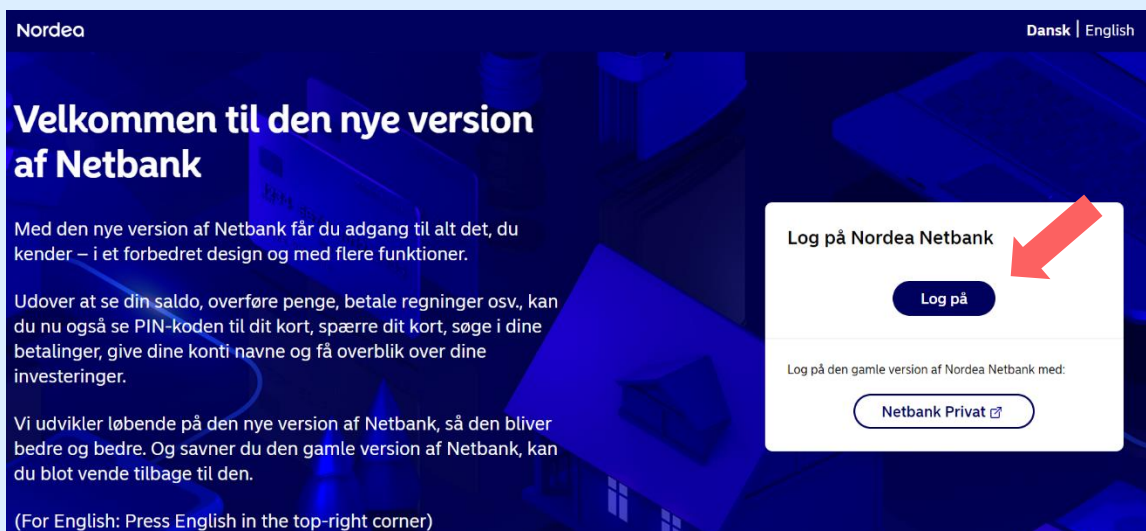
Nordea

Dansk | English

Velkommen til den nye version af Netbank

Med den nye version af Netbank får du adgang til alt det, du kender – i et forbedret design og med flere funktioner.

Udover at se din saldo, overføre penge, betale regninger osv., kan du nu også se PIN-koden til dit kort, spærre dit kort, søge i dine betalinger, give dine konti navne og få overblik over dine investeringer.

Vi udvikler løbende på den nye version af Netbank, så den bliver bedre og bedre. Og savner du den gamle version af Netbank, kan du blot vende tilbage til den.

(For English: Press English in the top-right corner)

Log på Nordea Netbank

Log på

Log på den gamle version af Nordea Netbank med:

Netbank Privat